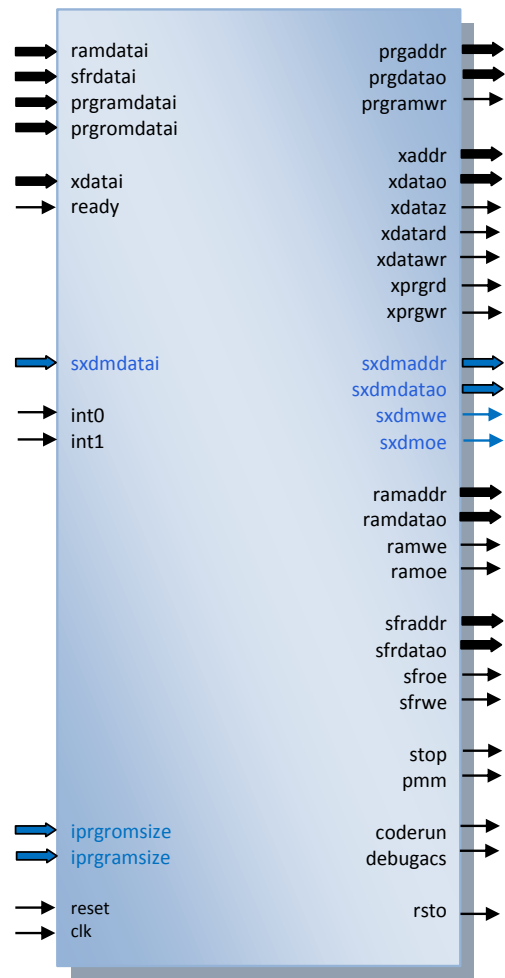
ramdatai
sfrdatai
prgramdatai
prgromdatai

xdatai
ready

sxdmdatai

int0
int1

iprgromsize
iprgramsize

reset
clk

prgaddr
prgdatao
prgramwr

xaddr
xdatao
xdataz
xdatard
xdatawr
xprgrd
xprgwr

sxdmaddr
sxdmdatao
sxdmwe
sxdmoe

ramaddr
ramdatao
ramwe
ramoe

sfraddr
sfrdatao
sfroe
sfrwe

stop
pmm

coderun
debugacs

rsto